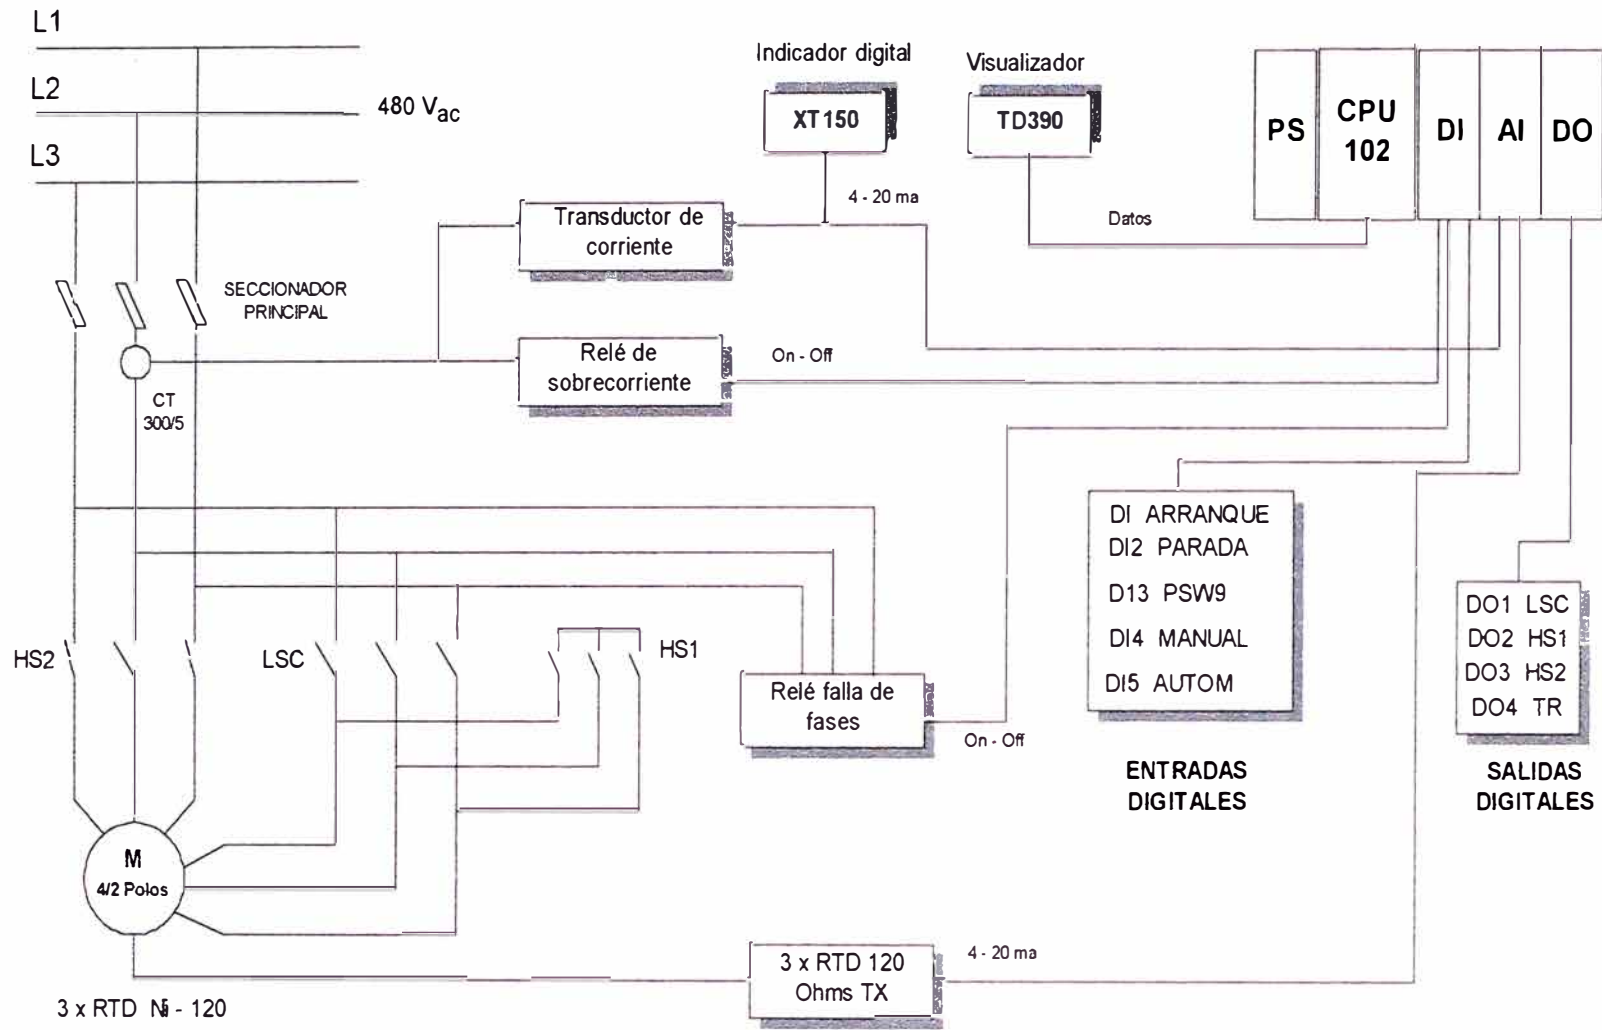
L1

L2

480 $V_{ac}$

L3

Indicador digital

XT150

Visualizador

TD390

PS

CPU 102

DI

AI

DO

4 - 20 ma

Datos

Transductor de corriente

SECCIONADOR PRINCIPAL

Relé de sobrecorriente

On - Off

CT 300/5

DI ARRANQUE
DI2 PARADA
D13 PSW9
DI4 MANUAL
DI5 AUTOM

DO1 LSC
DO2 HS1
DO3 HS2
DO4 TR

HS2

LSC

HS1

Relé falla de fases

On - Off

ENTRADAS DIGITALES

SALIDAS DIGITALES

M
4/2 Polos

3 x RTD 120 Ohms TX

4 - 20 ma

3 x RTD Ni - 120